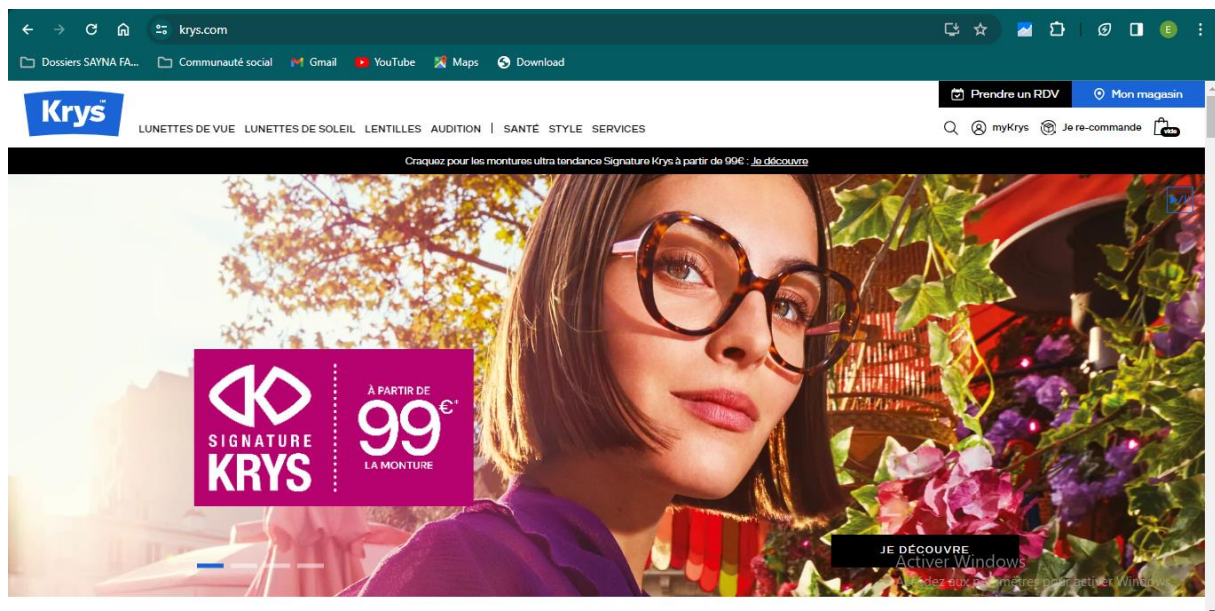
krys.com

Dossiers SAYNA FA... Communauté social Gmail YouTube Maps Download

Krys

Prendre un RDV Mon magasin

LUNETTES DE VUE LUNETTES DE SOLEIL LENTILLES AUDITION | SANTÉ STYLE SERVICES

myKrys Je re-commande vide

Craquez pour les montures ultra tendance Signature Krys à partir de 99€ : Je découvre

SIGNATURE KRYS

À PARTIR DE 99€* LA MONTURE

JE DÉCOUVRE

Activer Windows
Accédez aux paramètres pour activer Windows.